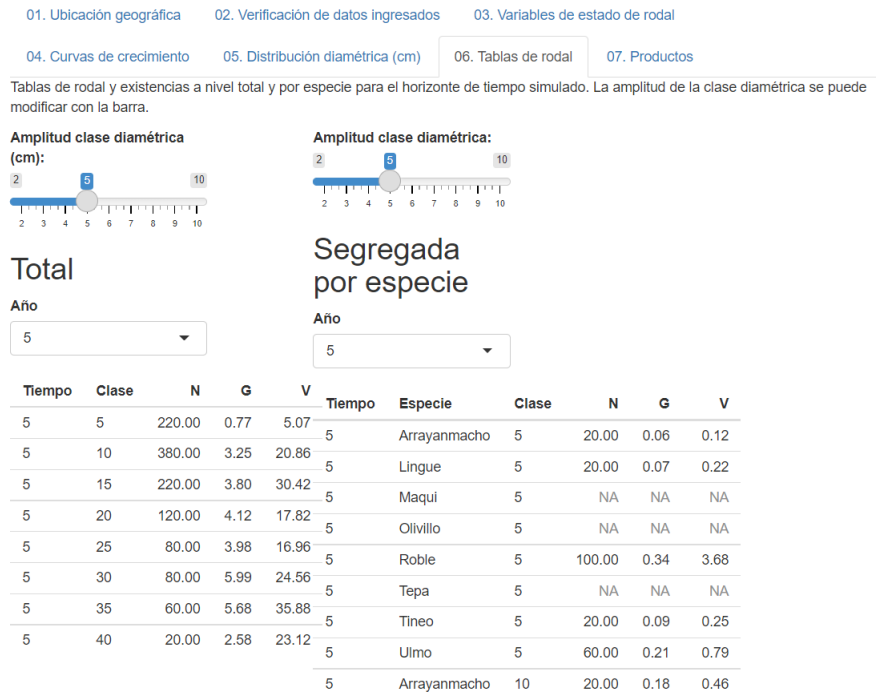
01. Ubicación geográfica   02. Verificación de datos ingresados   03. Variables de estado de rodal

04. Curvas de crecimiento   05. Distribución diamétrica (cm)   06. Tablas de rodal   07. Productos

Tablas de rodal y existencias a nivel total y por especie para el horizonte de tiempo simulado. La amplitud de la clase diamétrica se puede modificar con la barra.

Amplitud clase diamétrica (cm):

2 5 10
2 3 4 5 6 7 8 9 10

Total

Año

5

| Tiempo | Clase | N | G | V |
|---|---|---|---|---|
| 5 | 5 | 220.00 | 0.77 | 5.07 |
| 5 | 10 | 380.00 | 3.25 | 20.86 |
| 5 | 15 | 220.00 | 3.80 | 30.42 |
| 5 | 20 | 120.00 | 4.12 | 17.82 |
| 5 | 25 | 80.00 | 3.98 | 16.96 |
| 5 | 30 | 80.00 | 5.99 | 24.56 |
| 5 | 35 | 60.00 | 5.68 | 35.88 |
| 5 | 40 | 20.00 | 2.58 | 23.12 |

Amplitud clase diamétrica:

2 5 10
2 3 4 5 6 7 8 9 10

Segregada por especie

Año

5

| Tiempo | Especie | Clase | N | G | V |
|---|---|---|---|---|---|
| 5 | Arrayanmacho | 5 | 20.00 | 0.06 | 0.12 |
| 5 | Lingue | 5 | 20.00 | 0.07 | 0.22 |
| 5 | Maqui | 5 | NA | NA | NA |
| 5 | Olivillo | 5 | NA | NA | NA |
| 5 | Roble | 5 | 100.00 | 0.34 | 3.68 |
| 5 | Tepa | 5 | NA | NA | NA |
| 5 | Tineo | 5 | 20.00 | 0.09 | 0.25 |
| 5 | Ulmo | 5 | 60.00 | 0.21 | 0.79 |
| 5 | Arrayanmacho | 10 | 20.00 | 0.18 | 0.46 |